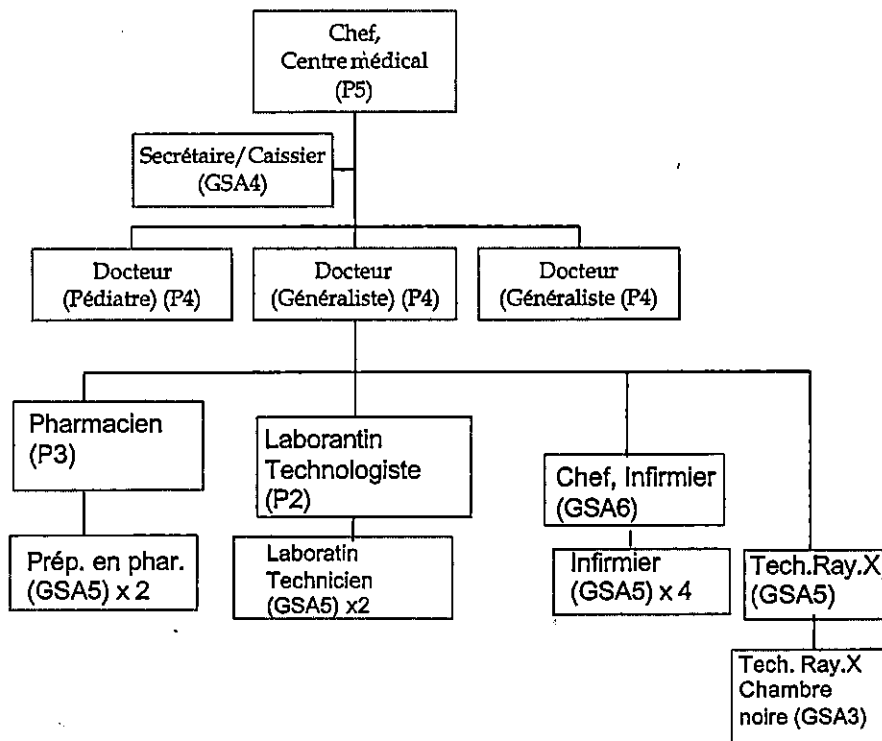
Chef,
Centre médical
(P5)

Secrétaire/Caissier
(GSA4)

Docteur
(Pédiatre) (P4)

Docteur
(Généraliste) (P4)

Docteur
(Généraliste (P4)

Pharmacien
(P3)

Laborantin
Technologiste
(P2)

Chef, Infirmier
(GSA6)

Prép. en phar.
(GSA5) x 2

Laboratin
Technicien
(GSA5) x2

Infirmier
(GSA5) x 4

Tech.Ray.X
(GSA5)

Tech. Ray.X
Chambre
noire (GSA3)